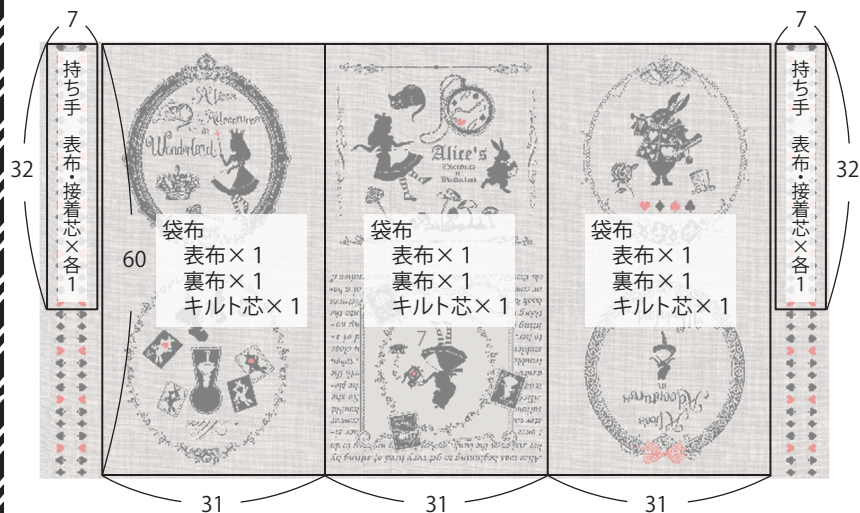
7

持ち手 表布・接着芯×各1

32

60

袋布
表布×1
裏布×1
キルト芯×1

Alice's Adventures in Wonderland

袋布
表布×1
裏布×1
キルト芯×1

Alice's

袋布
表布×1
裏布×1
キルト芯×1

7

持ち手 表布・接着芯×各1

32

31

31

31